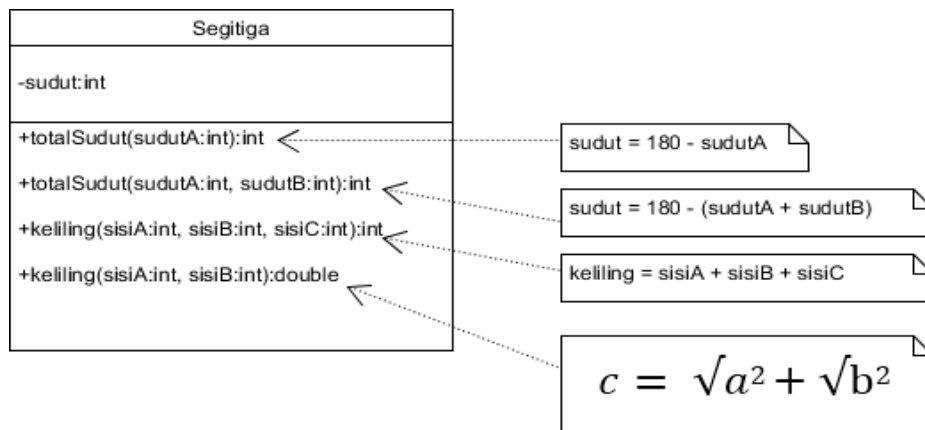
Segitiga

-sudut:int

+totalSudut(sudutA:int):int

+totalSudut(sudutA:int, sudutB:int):int

+keliling(sisiA:int, sisiB:int, sisiC:int):int

+keliling(sisiA:int, sisiB:int):double

sudut = 180 - sudutA

sudut = 180 - (sudutA + sudutB)

keliling = sisiA + sisiB + sisiC

$c = \sqrt{a^2} + \sqrt{b^2}$